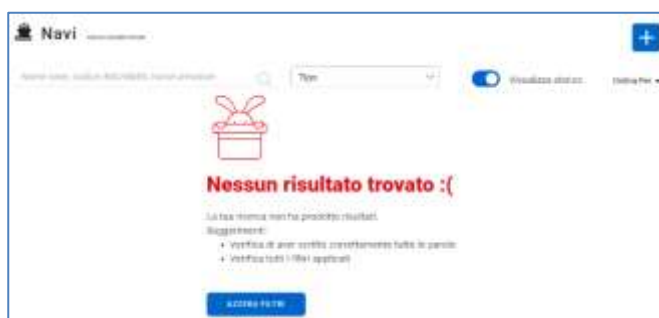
Navi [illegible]

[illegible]

Tipo

Visualizza storico

Ordina Per

Nessun risultato trovato :(

La tua ricerca non ha prodotto risultati.
Suggerimenti:

- Verifica di aver scritto correttamente tutte le parole
- Verifica tutti i filtri applicati

AZZERA FILTRI